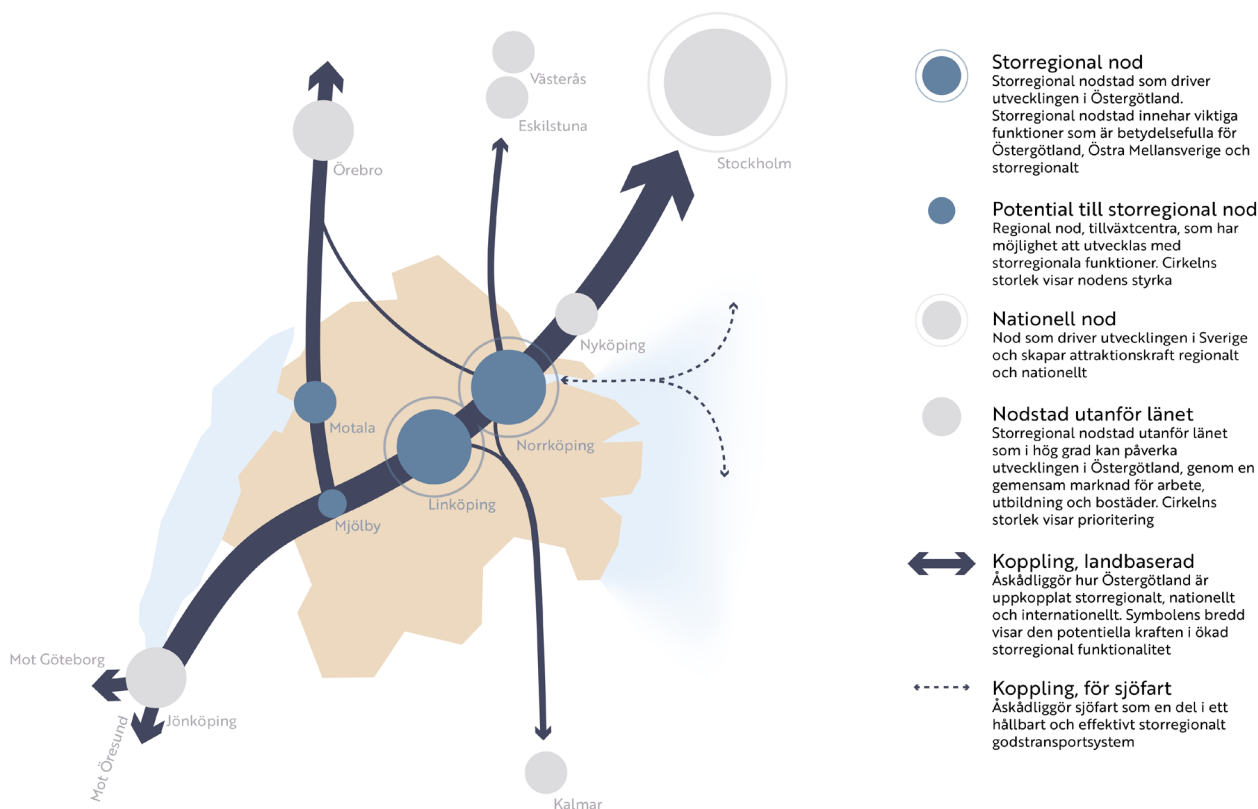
Västerås

Eskilstuna

Stockholm

Örebro

Nyköping

Motala

Norrköping

Linköping

Mjölby

Mot Göteborg

Jönköping

Mot Öresund

Kalmar

Storregional nod
Storregional nodstad som driver utvecklingen i Östergötland. Storregional nodstad innehar viktiga funktioner som är betydelsefulla för Östergötland, Östra Mellansverige och storregionalt

Potential till storregional nod
Regional nod, tillväxtcentra, som har möjlighet att utvecklas med storregionala funktioner. Cirkelns storlek visar nodens styrka

Nationell nod
Nod som driver utvecklingen i Sverige och skapar attraktionskraft regionalt och nationellt

Nodstad utanför länet
Storregional nodstad utanför länet som i hög grad kan påverka utvecklingen i Östergötland, genom en gemensam marknad för arbete, utbildning och bostäder. Cirkelns storlek visar prioritering

Koppling, landbaserad
Åskådliggör hur Östergötland är uppkopplat storregionalt, nationellt och internationellt. Symbolens bredd visar den potentiella kraften i ökad storregional funktionalitet

Koppling, för sjöfart
Åskådliggör sjöfart som en del i ett hållbart och effektivt storregionalt godstransportsystem